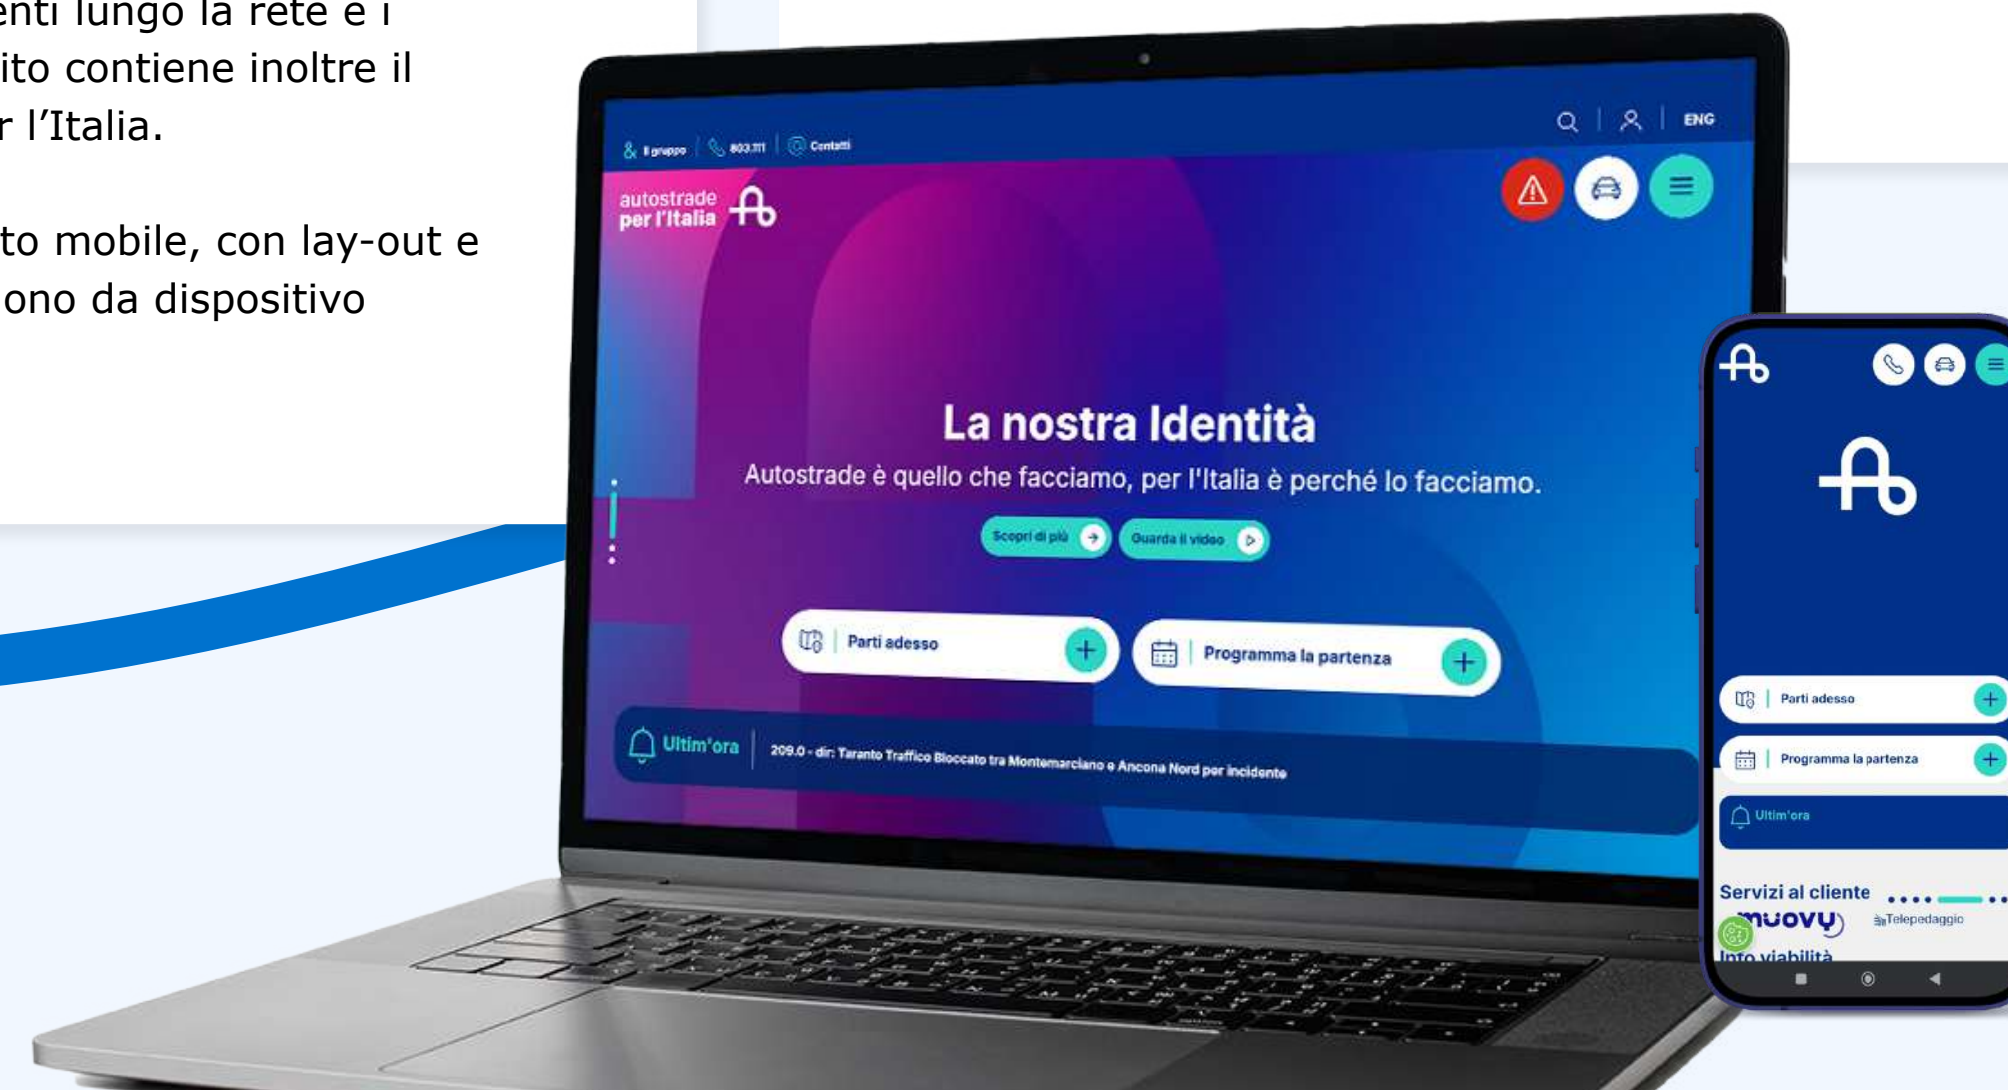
enti lungo la rete e i
ito contiene inoltre il
r l'Italia.

to mobile, con lay-out e
ono da dispositivo

Il gruppo | 803.111 | Contatti

ENG

autostrade per l'Italia

La nostra Identità

Autostrade è quello che facciamo, per l'Italia è perché lo facciamo.

Scopri di più

Guarda il video

Parti adesso

Programma la partenza

Ultim'ora

209.0 - dir: Taranto Traffico Bloccato tra Montemarciano e Ancona Nord per incidente

Parti adesso

Programma la partenza

Ultim'ora

Servizi al cliente

muovy

Telepedaggio

Info viabilità